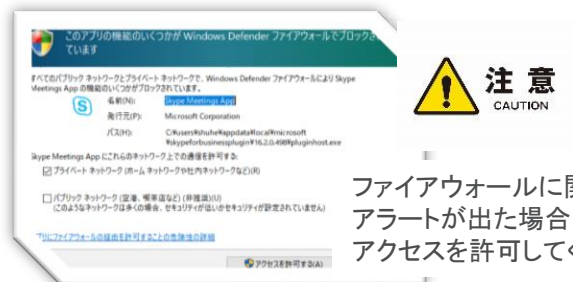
このアプリの機能のいくつかが Windows Defender ファイアウォールでブロックされています

すべてのパブリック ネットワークとプライベート ネットワークで、Windows Defender ファイアウォールにより Skype Meetings App の機能のいくつかがブロックされています。

名前(N): Skype Meetings App
発行元(P): Microsoft Corporation
パス(H): C:¥users¥shuhe¥appdata¥local¥microsoft¥skypeforbusinessplugin¥16.2.0.498¥pluginhost.exe

Skype Meetings App にこれらのネットワーク上での通信を許可する:
☑ プライベート ネットワーク (ホーム ネットワークや社内ネットワークなど)(R)
☐ パブリック ネットワーク (空港、喫茶店など) (非推奨)(U)
(このようなネットワークは多くの場合、セキュリティが低いかセキュリティが設定されていません)

アプリにファイアウォールの経由を許可することの危険性の詳細

アクセスを許可する(A)

注意
CAUTION

ファイアウォールに関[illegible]
アラートが出た場合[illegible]
アクセスを許可して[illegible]